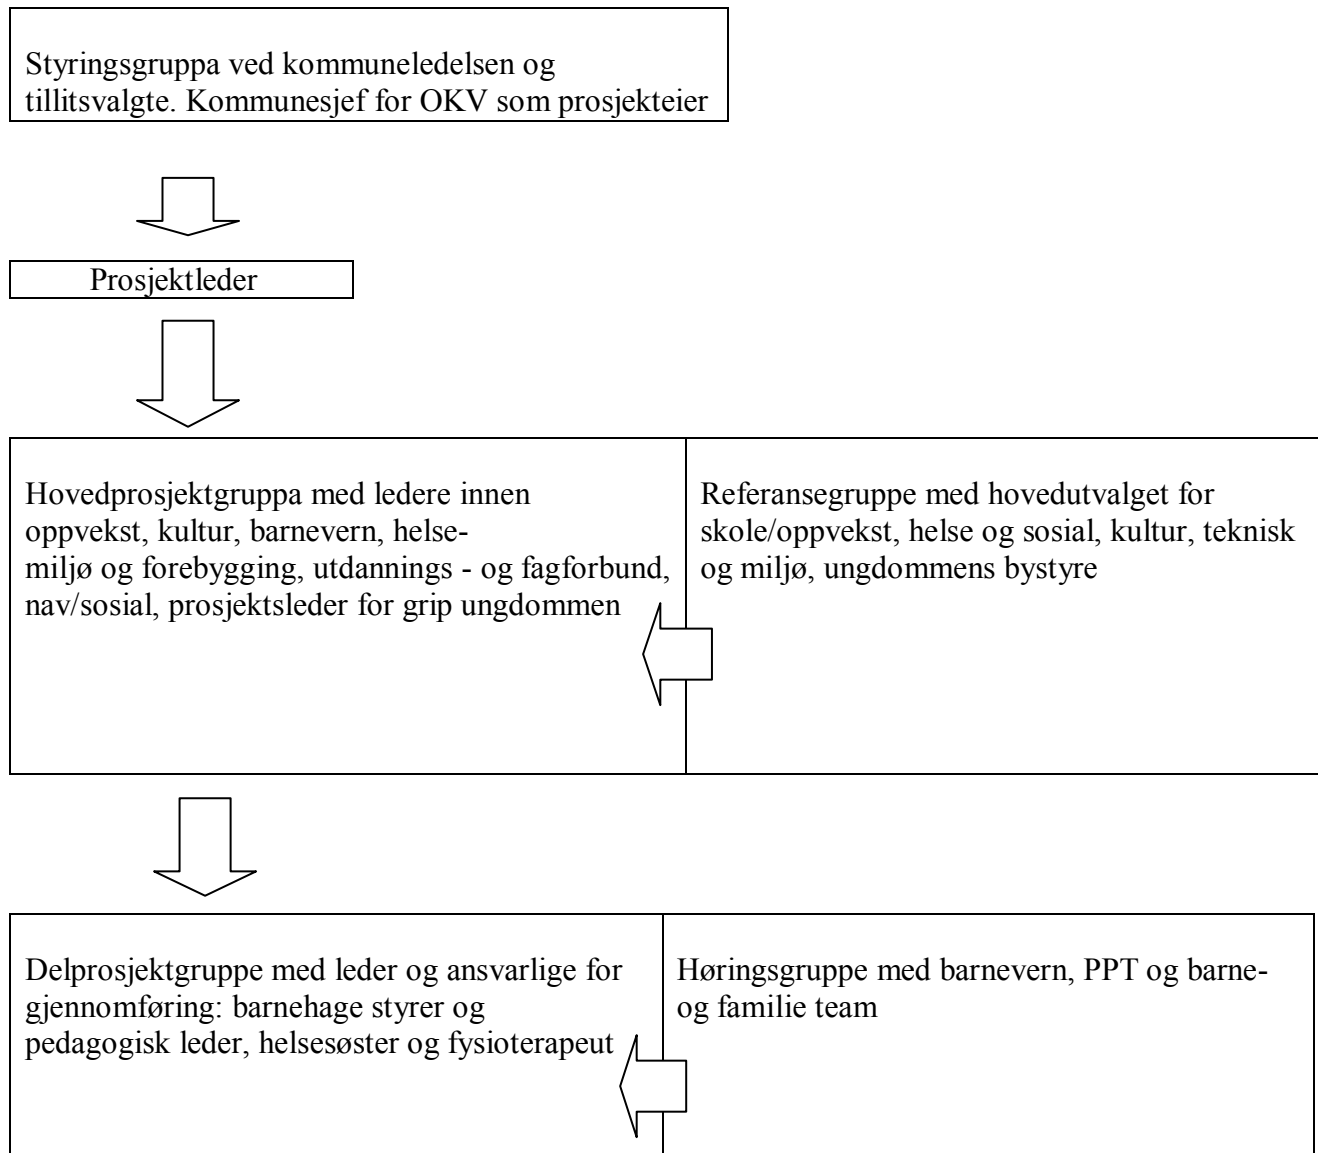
Styringsgruppa ved kommuneledelsen og tillitsvalgte. Kommunesjef for OKV som prosjekteier

Prosjektleder

Hovedprosjektgruppa med ledere innen oppvekst, kultur, barnevern, helsemiljø og forebygging, utdannings - og fagforbund, nav/sosial, prosjektsleder for grip ungdommen

Referansegruppe med hovedutvalget for skole/oppvekst, helse og sosial, kultur, teknisk og miljø, ungdommens bystyre

Delprosjektgruppe med leder og ansvarlige for gjennomføring: barnehage styrer og pedagogisk leder, helsesøster og fysioterapeut

Høringsgruppe med barnevern, PPT og barne- og familie team